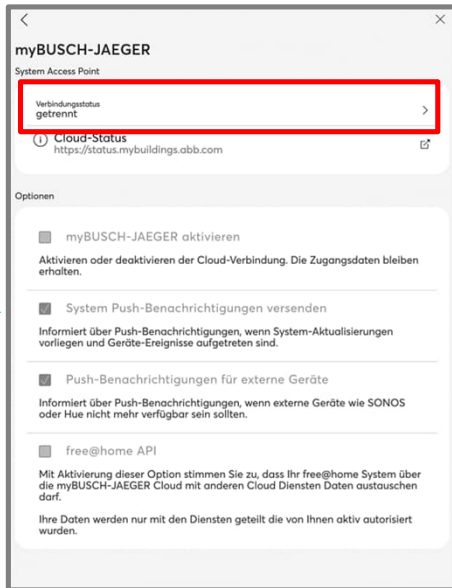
<

×

myBUSCH-JAEGER

System Access Point

Verbindungsstatus
getrennt

>

Cloud-Status
https://status.mybuildings.abb.com

Optionen

myBUSCH-JAEGER aktivieren

Aktivieren oder deaktivieren der Cloud-Verbindung. Die Zugangsdaten bleiben erhalten.

System Push-Benachrichtigungen versenden

Informiert über Push-Benachrichtigungen, wenn System-Aktualisierungen vorliegen und Geräte-Ereignisse aufgetreten sind.

Push-Benachrichtigungen für externe Geräte

Informiert über Push-Benachrichtigungen, wenn externe Geräte wie SONOS oder Hue nicht mehr verfügbar sein sollten.

free@home API

Mit Aktivierung dieser Option stimmen Sie zu, dass Ihr free@home System über die myBUSCH-JAEGER Cloud mit anderen Cloud Diensten Daten austauschen darf.

Ihre Daten werden nur mit den Diensten geteilt die von Ihnen aktiv autorisiert wurden.